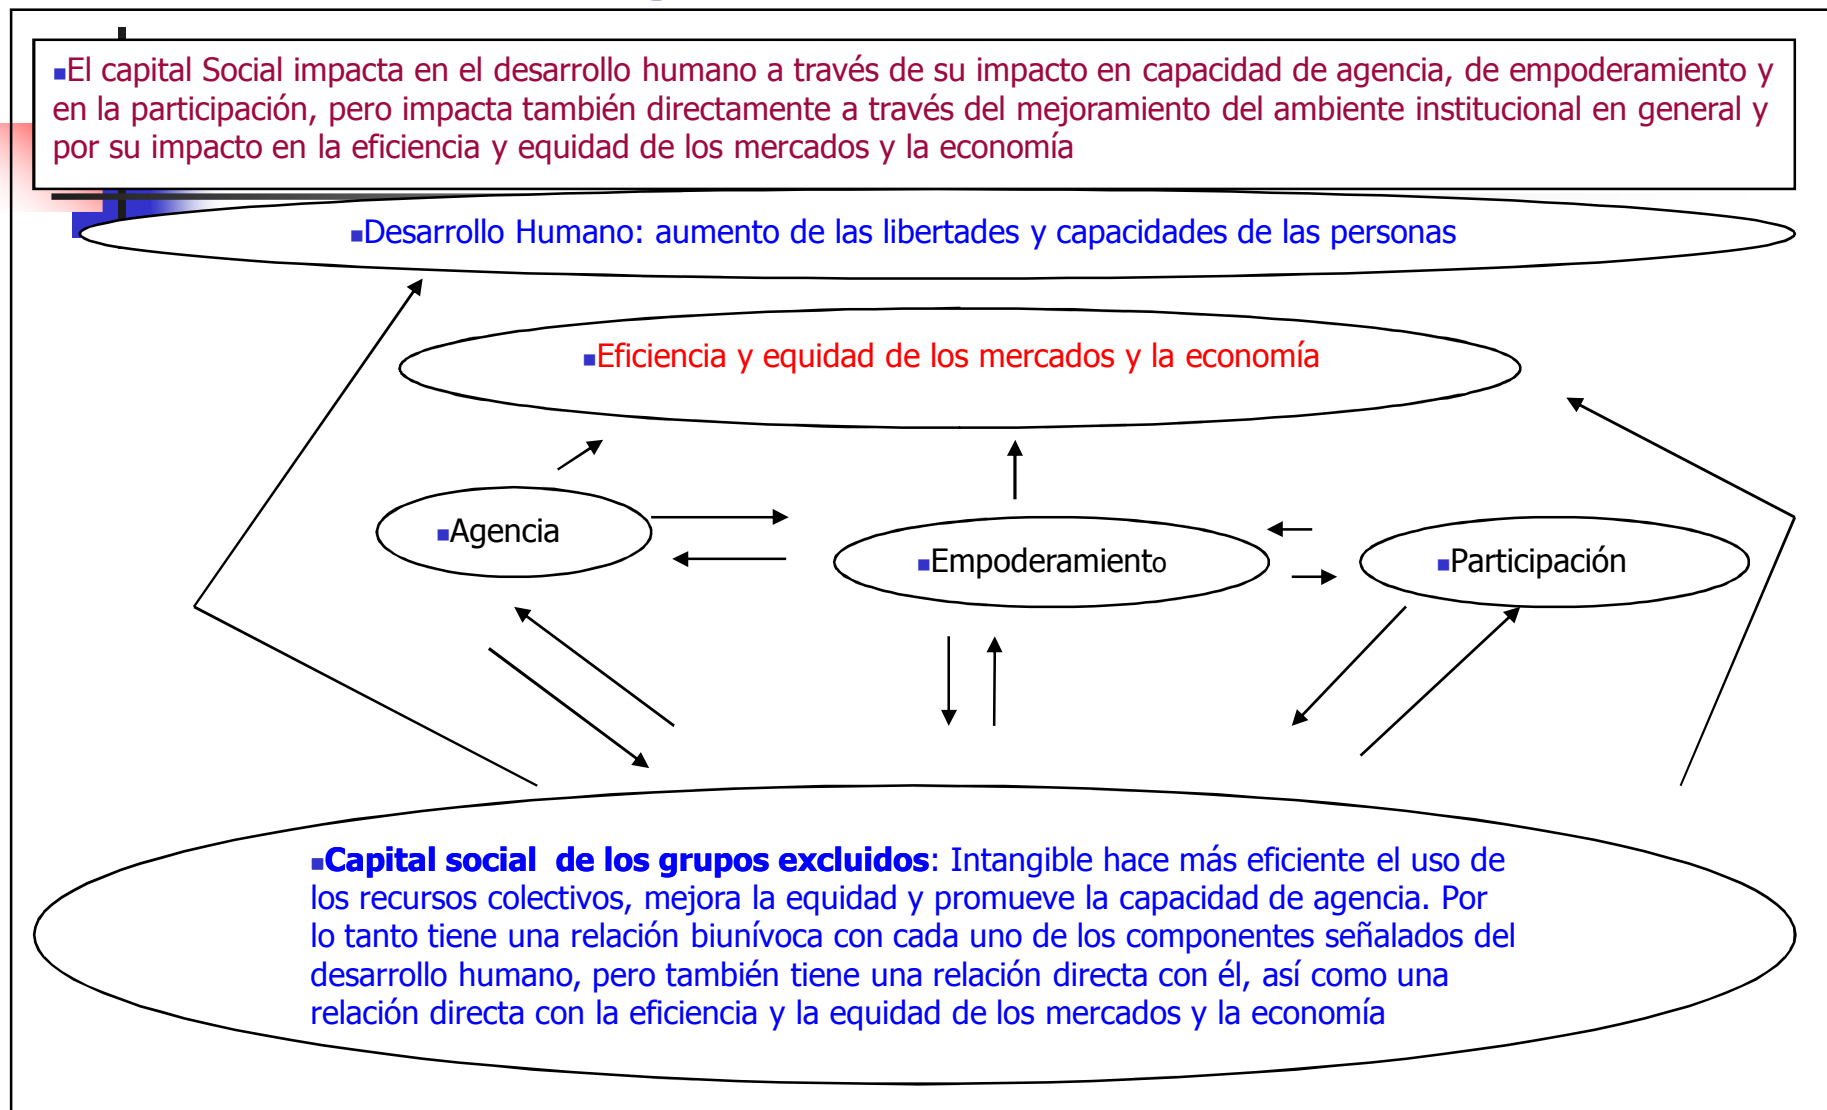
El capital Social impacta en el desarrollo humano a través de su impacto en capacidad de agencia, de empoderamiento y en la participación, pero impacta también directamente a través del mejoramiento del ambiente institucional en general y por su impacto en la eficiencia y equidad de los mercados y la economía

Desarrollo Humano: aumento de las libertades y capacidades de las personas

Eficiencia y equidad de los mercados y la economía

Agencia

Empoderamiento

Participación

**Capital social de los grupos excluidos**: Intangible hace más eficiente el uso de los recursos colectivos, mejora la equidad y promueve la capacidad de agencia. Por lo tanto tiene una relación biunívoca con cada uno de los componentes señalados del desarrollo humano, pero también tiene una relación directa con él, así como una relación directa con la eficiencia y la equidad de los mercados y la economía